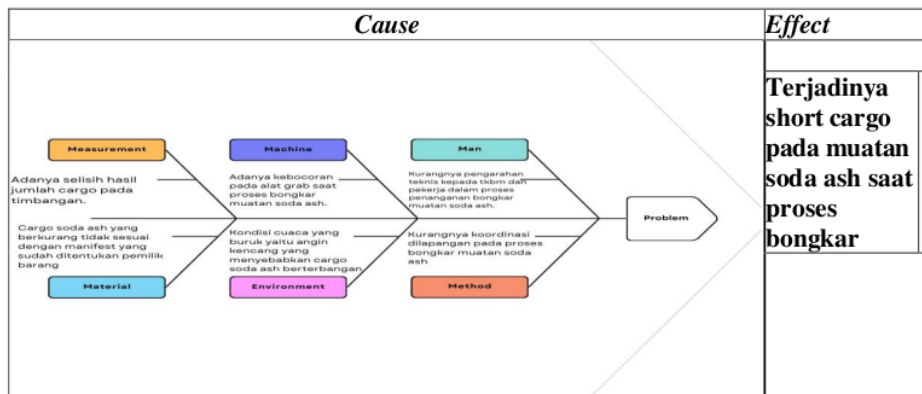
| Cause | Effect |
|---|---|
| Measurement<br>Adanya selisih hasil jumlah cargo pada timbangan.<br>Cargo soda ash yang berkurang tidak sesuai dengan manifest yang sudah ditentukan pemilik barang<br>Material<br>Machine<br>Adanya kebocoran pada alat grab saat proses bongkar muatan soda ash.<br>Kondisi cuaca yang buruk yaitu angin kencang yang menyebabkan cargo soda ash berterbangan.<br>Environment<br>Man<br>Kurangnya pengarahan teknis kepada tkbm dan pekerja dalam proses penanganan bongkar muatan soda ash.<br>Kurangnya koordinasi dilapangan pada proses bongkar muatan soda ash<br>Method<br>Problem | Terjadinya short cargo pada muatan soda ash saat proses bongkar |